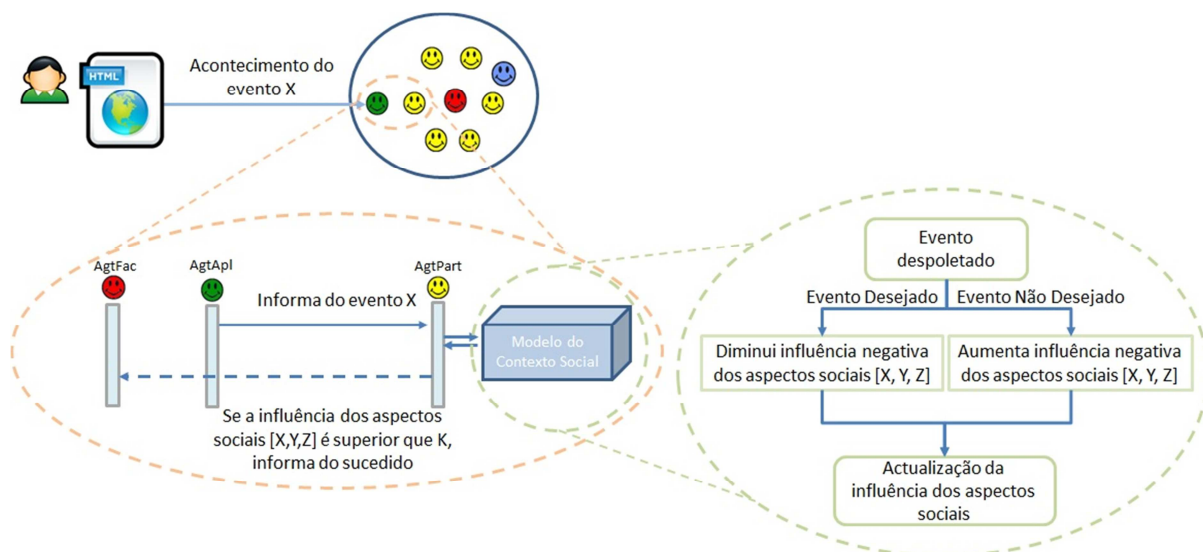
HTML

Acontecimento do evento X

AgtFac

AgtApl

AgtPart

Informa do evento X

Modelo do Contexto Social

Se a influência dos aspectos sociais [X,Y,Z] é superior que K, informa do sucedido

Evento despoletado

Evento Desejado

Evento Não Desejado

Diminui influência negativa dos aspectos sociais [X, Y, Z]

Aumenta influência negativa dos aspectos sociais [X, Y, Z]

Actualização da influência dos aspectos sociais